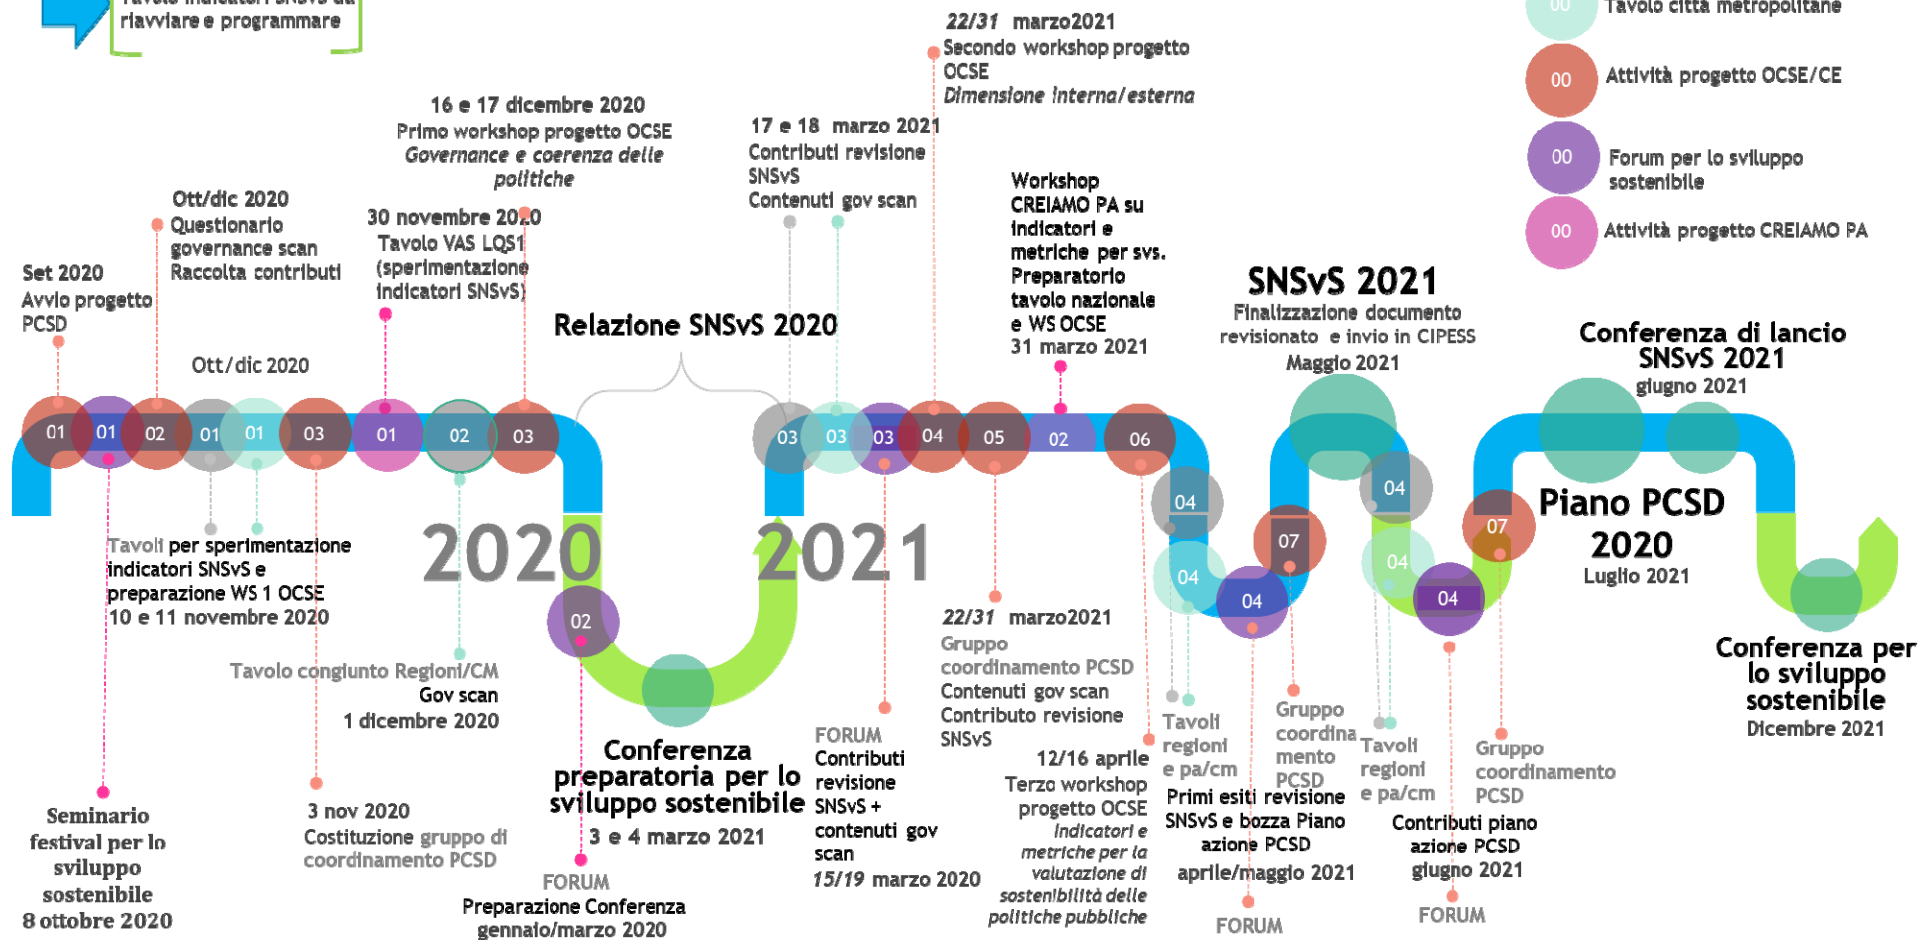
Tavolo indicatori SNSvS da riavviare e programmare

22/31 marzo2021
Secondo workshop progetto OCSE
Dimensione interna/esterna

00 Tavolo città metropolitane
00 Attività progetto OCSE/CE
00 Forum per lo sviluppo sostenibile
00 Attività progetto CREIAMO PA

16 e 17 dicembre 2020
Primo workshop progetto OCSE
Governance e coerenza delle politiche

17 e 18 marzo 2021
Contributi revisione SNSvS
Contenuti gov scan

Workshop CREIAMO PA su indicatori e metriche per svs.
Preparatorio tavolo nazionale e WS OCSE
31 marzo 2021

Ott/dic 2020
Questionario governance scan
Raccolta contributi

30 novembre 2020
Tavolo VAS LQS1 (sperimentazione indicatori SNSvS)

Set 2020
Avvio progetto PCSD

Relazione SNSvS 2020

SNSvS 2021
Finalizzazione documento revisionato e invio in CIPESS
Maggio 2021

Conferenza di lancio SNSvS 2021
giugno 2021

Ott/dic 2020

01 01 02 01 01 03 01 02 03 03 03 03 04 05 02 06 04 07 04 07 04 04 04 02

2020 2021

Piano PCSD 2020
Luglio 2021

Tavoli per sperimentazione indicatori SNSvS e preparazione WS 1 OCSE
10 e 11 novembre 2020

Tavolo congiunto Regioni/CM
Gov scan
1 dicembre 2020

22/31 marzo2021
Gruppo coordinamento PCSD
Contenuti gov scan
Contributo revisione SNSvS

Conferenza per lo sviluppo sostenibile
Dicembre 2021

FORUM
Contributi revisione SNSvS + contenuti gov scan
15/19 marzo 2020

12/16 aprile
Terzo workshop progetto OCSE
Indicatori e metriche per la valutazione di sostenibilità delle politiche pubbliche

Tavoli regioni e pa/cm

Gruppo coordinamento PCSD

Tavoli regioni e pa/cm

Gruppo coordinamento PCSD

Primi esiti revisione SNSvS e bozza Piano azione PCSD
aprile/maggio 2021

Contributi piano azione PCSD
giugno 2021

Conferenza preparatoria per lo sviluppo sostenibile
3 e 4 marzo 2021

Seminario festival per lo sviluppo sostenibile
8 ottobre 2020

3 nov 2020
Costituzione gruppo di coordinamento PCSD

FORUM
Preparazione Conferenza
gennaio/marzo 2020

FORUM

FORUM